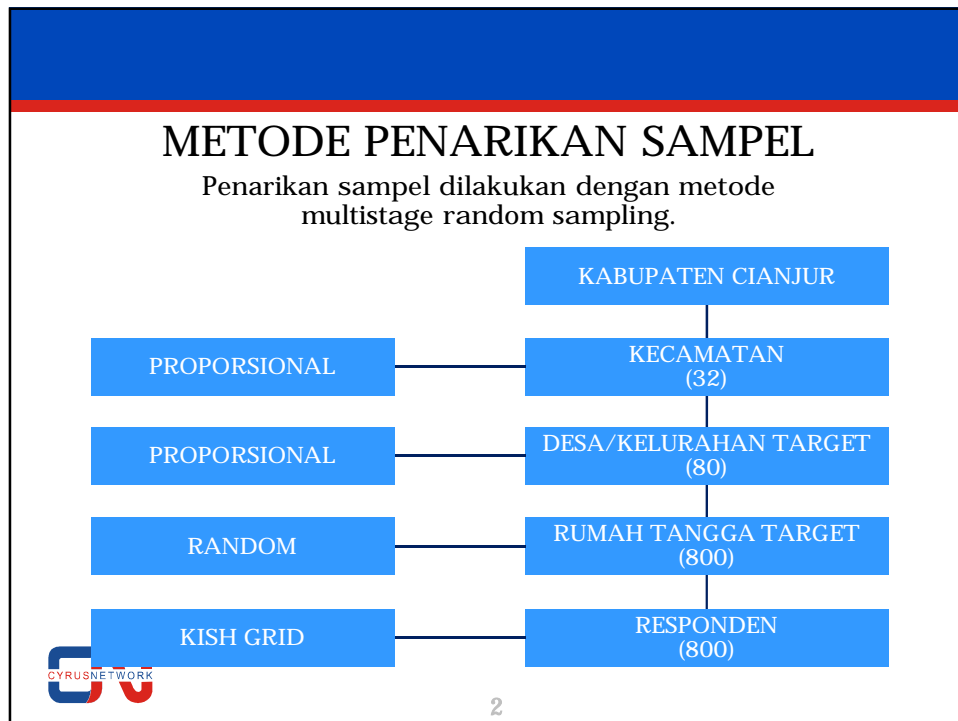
METODE PENARIKAN SAMPEL

Penarikan sampel dilakukan dengan metode multistage random sampling.

KABUPATEN CIANJUR

PROPORSIONAL

KECAMATAN (32)

PROPORSIONAL

DESA/KELURAHAN TARGET (80)

RANDOM

RUMAH TANGGA TARGET (800)

KISH GRID

RESPONDEN (800)

CYRUSNETWORK

2